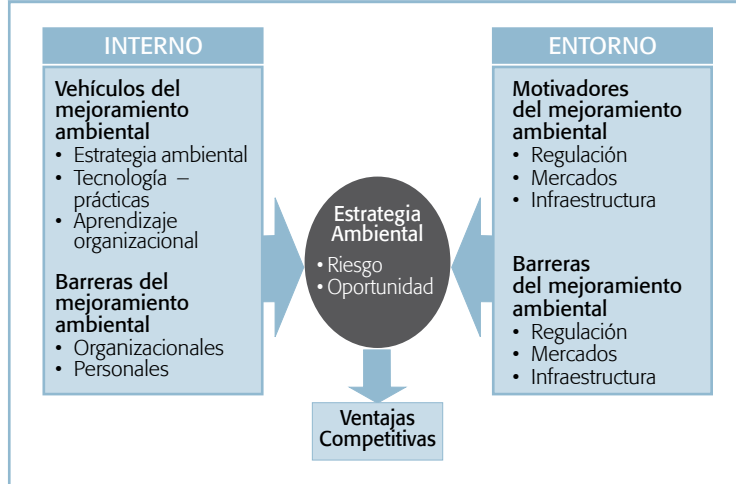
INTERNO

Vehículos del mejoramiento ambiental
• Estrategia ambiental
• Tecnología – prácticas
• Aprendizaje organizacional

Barreras del mejoramiento ambiental
• Organizacionales
• Personales

Estrategia Ambiental
• Riesgo
• Oportunidad

Ventajas Competitivas

ENTORNO

Motivadores del mejoramiento ambiental
• Regulación
• Mercados
• Infraestructura

Barreras del mejoramiento ambiental
• Regulación
• Mercados
• Infraestructura